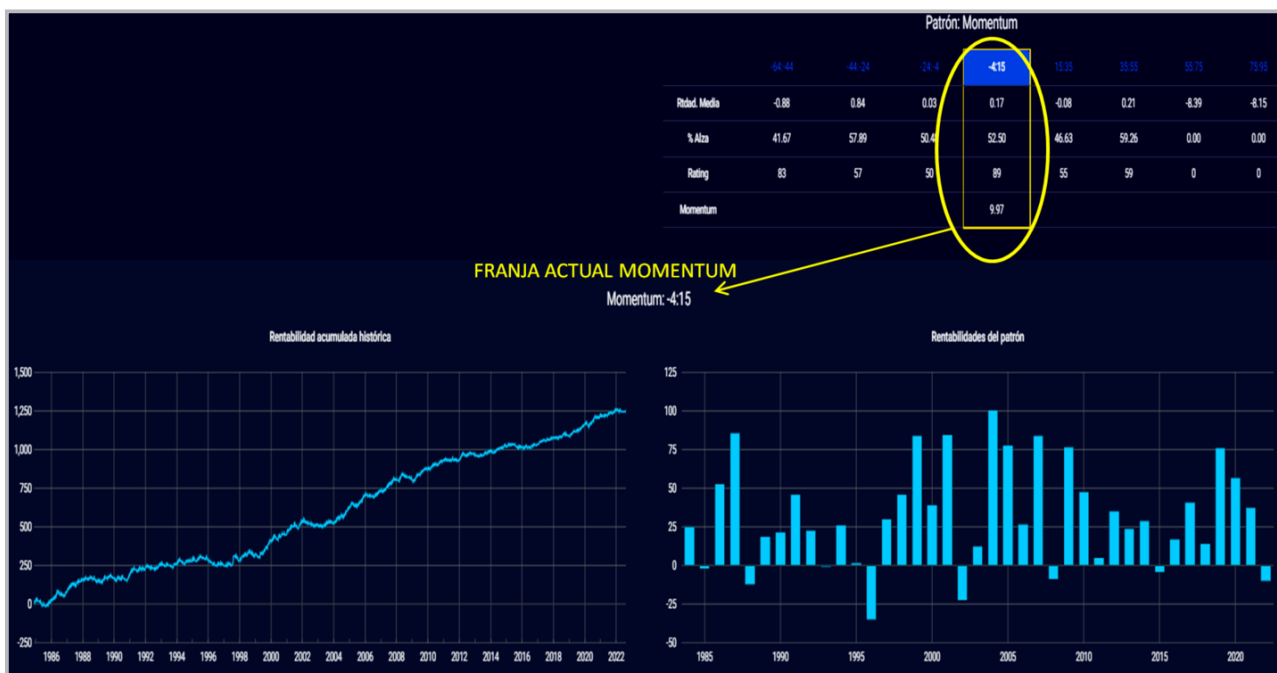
Patrón: Momentum

| | -64:44 | -44:24 | -24:4 | -4:15 | 15:35 | 35:55 | 55:75 | 75:95 |
|---|---|---|---|---|---|---|---|---|
| Rtdad. Media | -0.88 | 0.84 | 0.03 | 0.17 | -0.08 | 0.21 | -8.39 | -8.15 |
| % Alza | 41.67 | 57.89 | 50.4 | 52.50 | 46.63 | 59.26 | 0.00 | 0.00 |
| Rating | 83 | 57 | 50 | 89 | 55 | 59 | 0 | 0 |
| Momentum | | | | 9.97 | | | | |

FRANJA ACTUAL MOMENTUM

Momentum: -4:15

Rentabilidad acumulada histórica

1,500
1,250
1,000
750
500
250
0
-250

1986 1988 1990 1992 1994 1996 1998 2000 2002 2004 2006 2008 2010 2012 2014 2016 2018 2020 2022

Rentabilidades del patrón

125
100
75
50
25
0
-25
-50

1985 1990 1995 2000 2005 2010 2015 2020